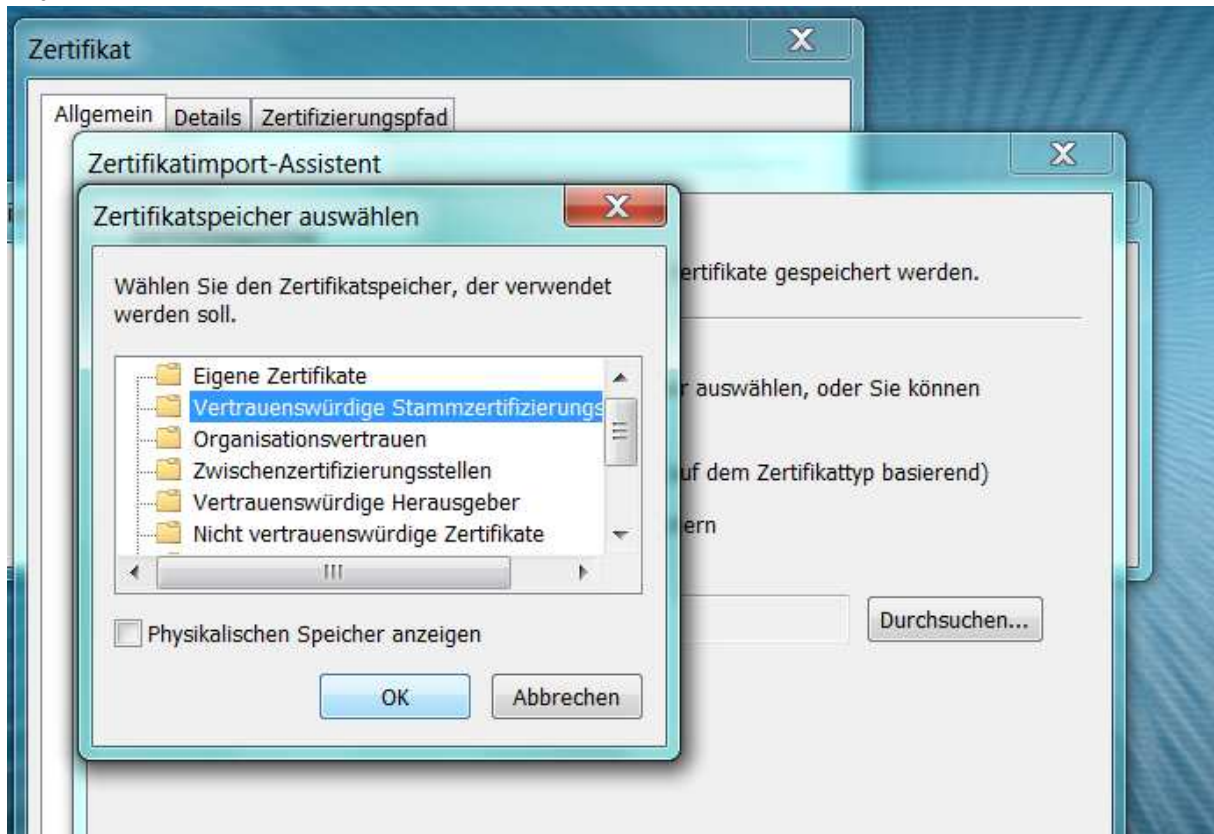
Zertifikat

Allgemein | Details | Zertifizierungspfad

Zertifikatimport-Assistent

Zertifikatspeicher auswählen

Wählen Sie den Zertifikatspeicher, der verwendet werden soll.

Eigene Zertifikate
Vertrauenswürdige Stammzertifizierungs
Organisationsvertrauen
Zwischenzertifizierungsstellen
Vertrauenswürdige Herausgeber
Nicht vertrauenswürdige Zertifikate

Physikalischen Speicher anzeigen

OK
Abbrechen

ertifikate gespeichert werden.

r auswählen, oder Sie können

uf dem Zertifikattyp basierend)

ern

Durchsuchen...